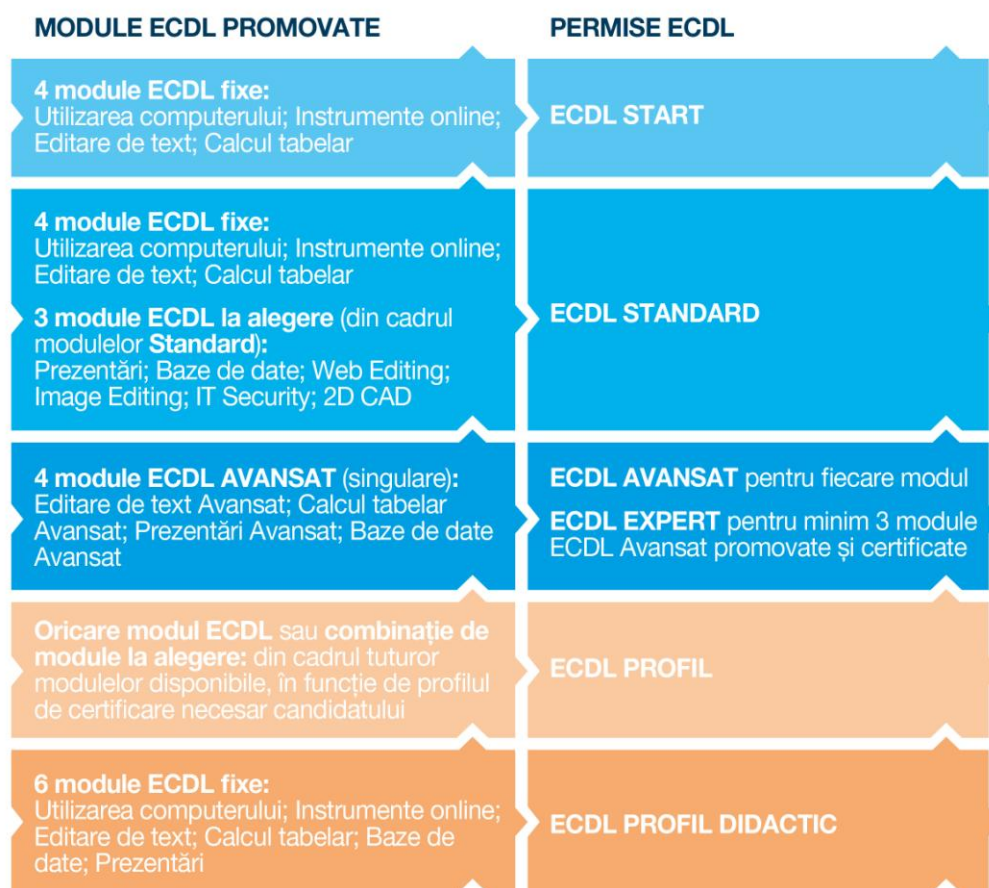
| MODULE ECDL PROMOVATE | PERMISE ECDL |
|---|---|
| **4 module ECDL fixe:** Utilizarea computerului; Instrumente online; Editare de text; Calcul tabelar | ECDL START |
| **4 module ECDL fixe:** Utilizarea computerului; Instrumente online; Editare de text; Calcul tabelar **3 module ECDL la alegere** (din cadrul modulelor **Standard**): Prezentări; Baze de date; Web Editing; Image Editing; IT Security; 2D CAD | ECDL STANDARD |
| **4 module ECDL AVANSAT** (singulare): Editare de text Avansat; Calcul tabelar Avansat; Prezentări Avansat; Baze de date Avansat | **ECDL AVANSAT** pentru fiecare modul **ECDL EXPERT** pentru minim 3 module ECDL Avansat promovate și certificate |
| **Oricare modul ECDL** sau **combinație de module la alegere:** din cadrul tuturor modulelor disponibile, în funcție de profilul de certificare necesar candidatului | ECDL PROFIL |
| **6 module ECDL fixe:** Utilizarea computerului; Instrumente online; Editare de text; Calcul tabelar; Baze de date; Prezentări | ECDL PROFIL DIDACTIC |